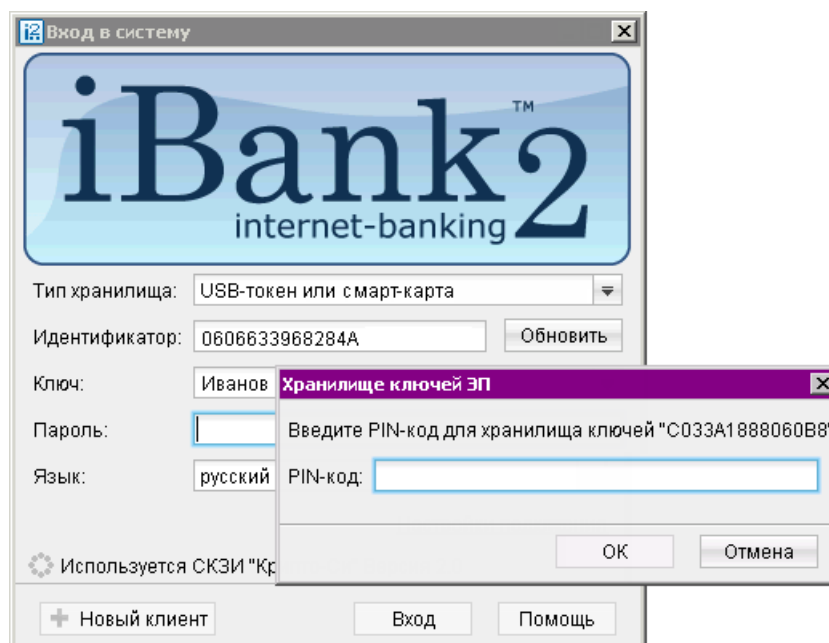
Вход в систему

iBank2™
internet-banking

Тип хранилища: USB-токен или смарт-карта

Идентификатор: 0606633968284A Обновить

Ключ: Иванов

Пароль:

Язык: русский

Используется СКЗИ "Кр

Новый клиент Вход Помощь

Хранилище ключей ЭП

Введите PIN-код для хранилища ключей "C033A1888060B8

PIN-код:

ОК Отмена